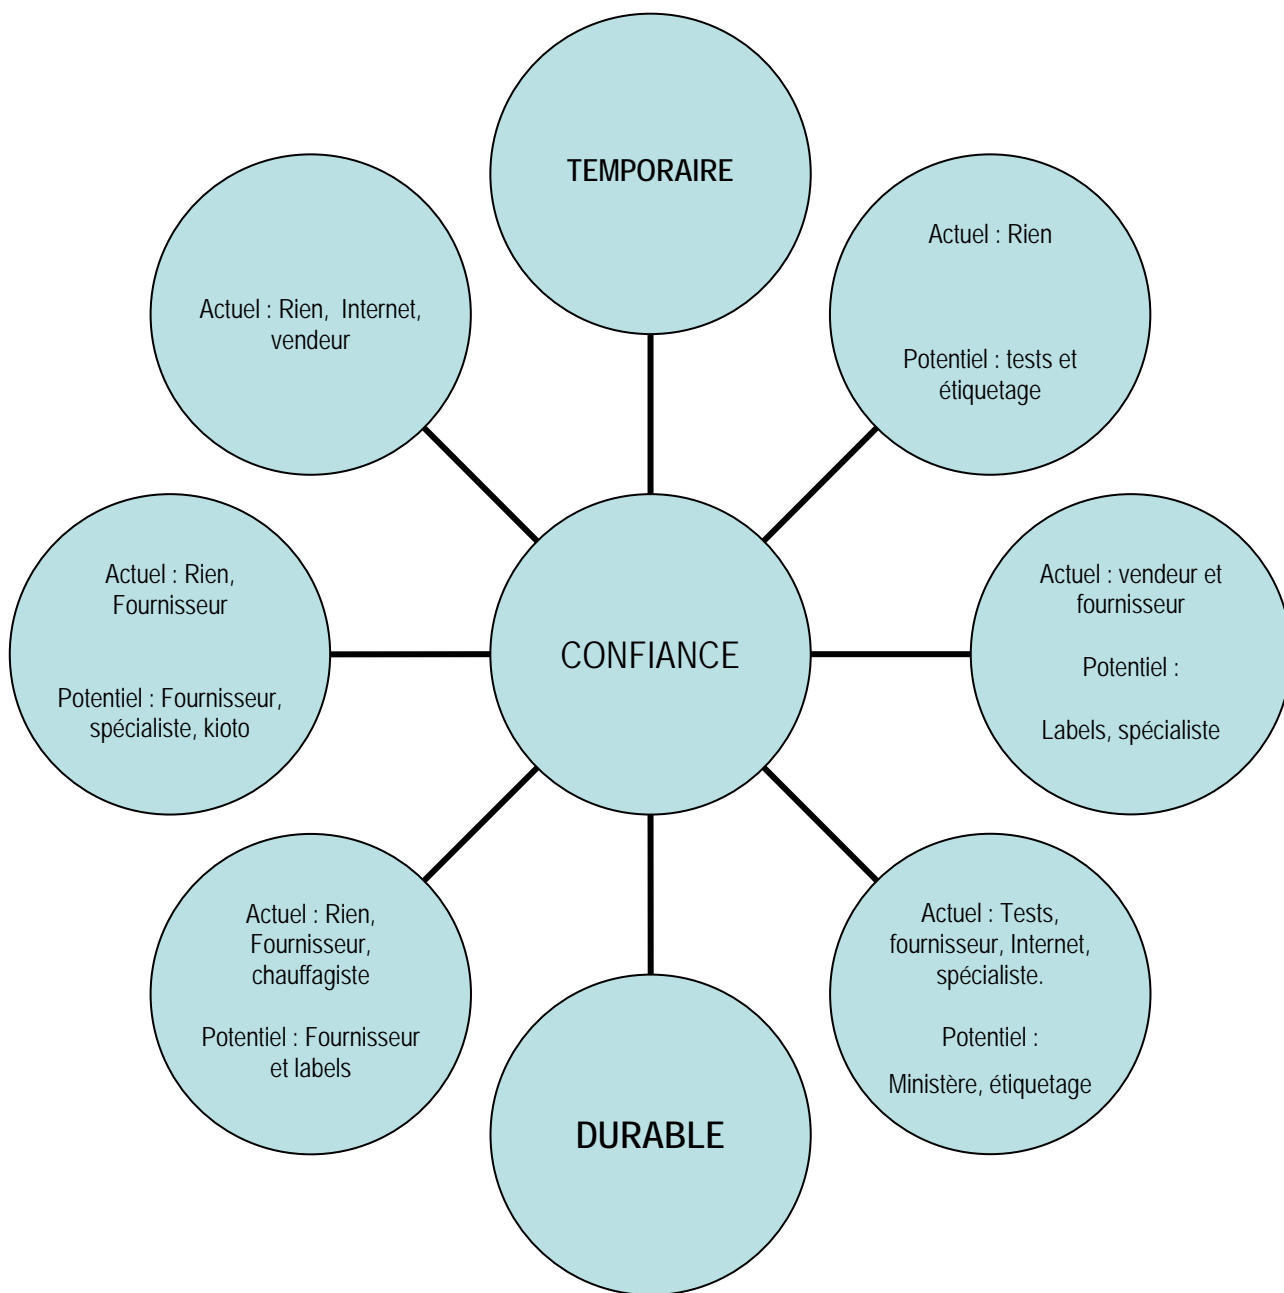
TEMPORAIRE

Actuel : Rien

Potentiel : tests et étiquetage

Actuel : Rien, Internet, vendeur

Actuel : Rien, Fournisseur

Potentiel : Fournisseur, spécialiste, kioto

CONFIANCE

Actuel : vendeur et fournisseur

Potentiel :

Labels, spécialiste

Actuel : Rien, Fournisseur, chauffagiste

Potentiel : Fournisseur et labels

Actuel : Tests, fournisseur, Internet, spécialiste.

Potentiel :

Ministère, étiquetage

DURABLE